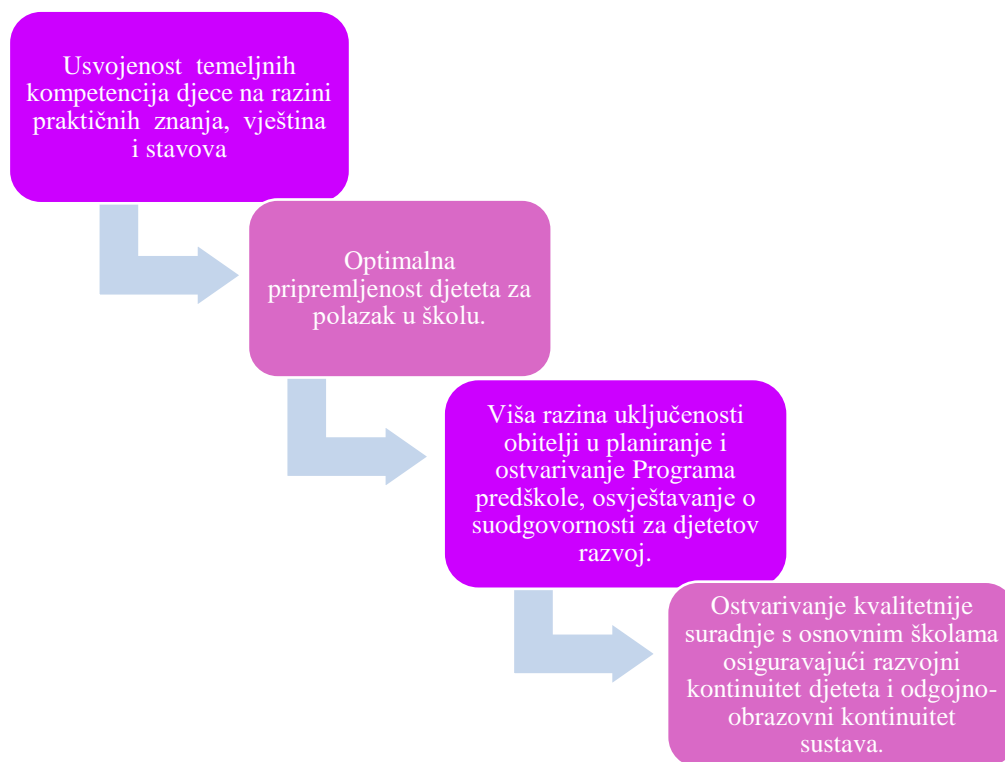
Usvojenost temeljnih kompetencija djece na razini praktičnih znanja, vještina i stavova

Optimalna pripremljenost djeteta za polazak u školu.

Viša razina uključenosti obitelji u planiranje i ostvarivanje Programa predškole, osvještavanje o suodgovornosti za djetetov razvoj.

Ostvarivanje kvalitetnije suradnje s osnovnim školama osiguravajući razvojni kontinuitet djeteta i odgojno-obrazovni kontinuitet sustava.